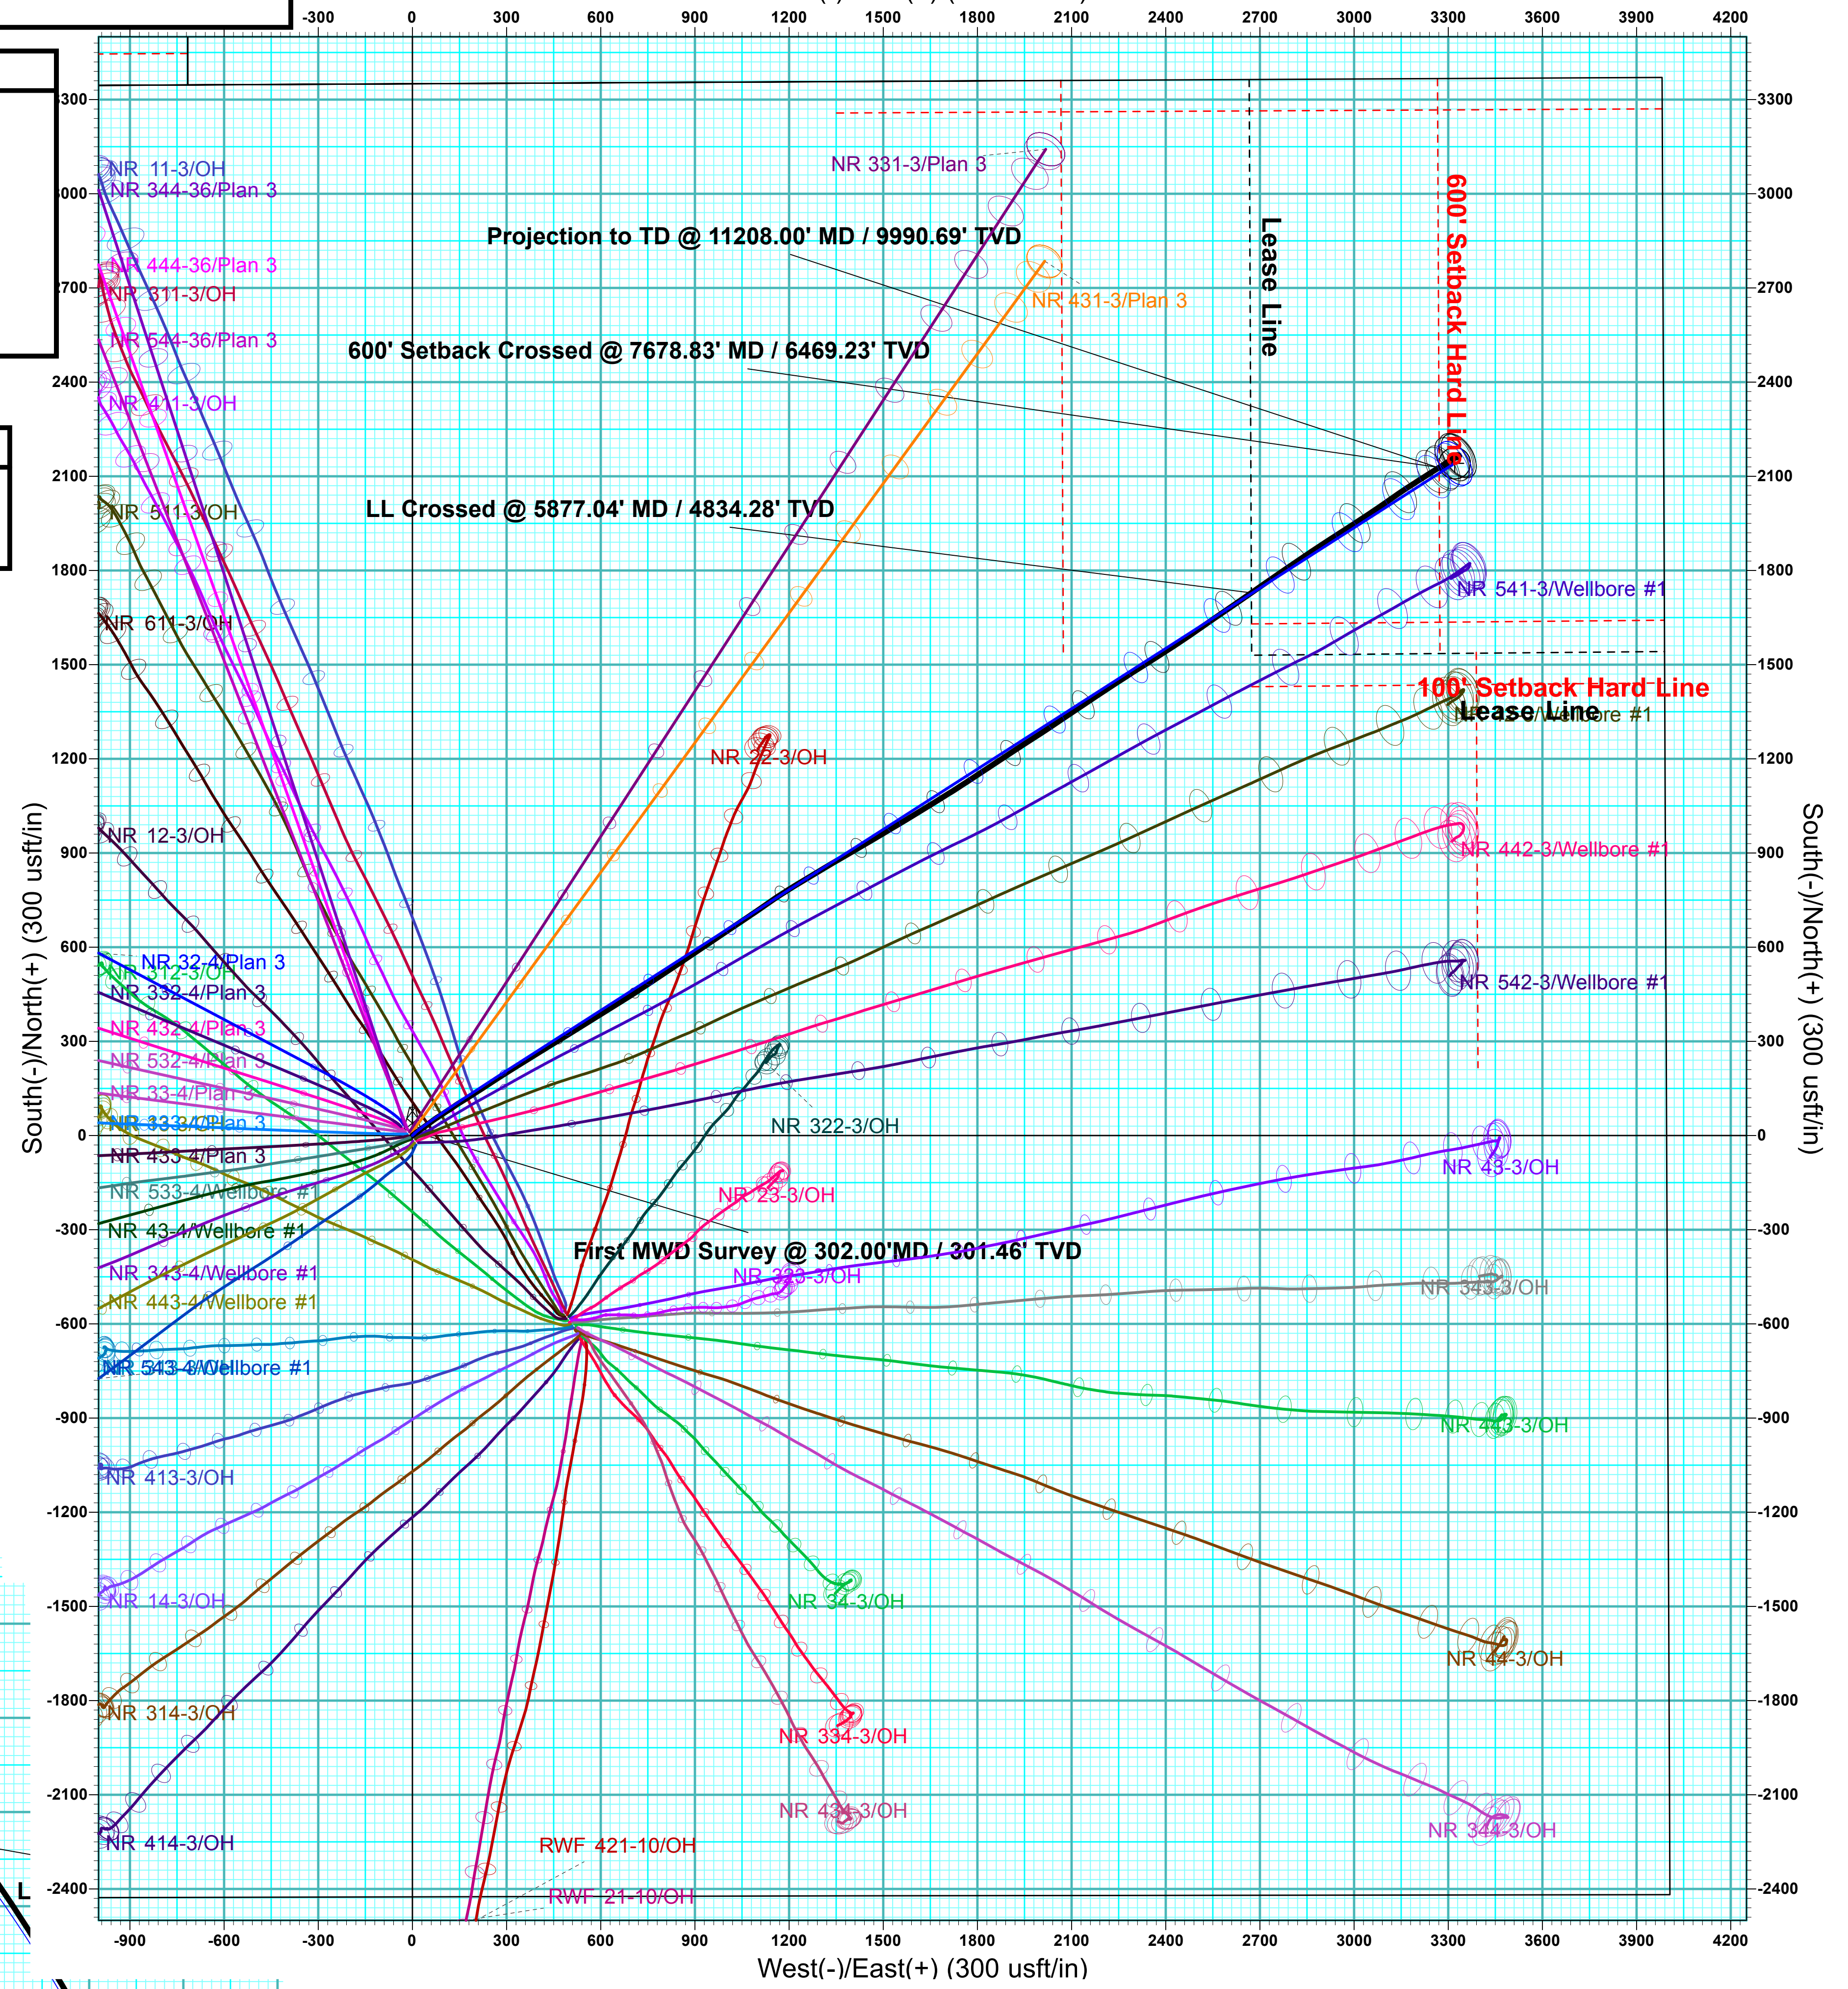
-300 0 300 600 900 1200 1500 1800 2100 2400 2700 3000 3300 3600 3900 4200

3300 3000 2700 2400 2100 1800 1500 1200 900 600 300 0 -300 -600 -900 -1200 -1500 -1800 -2100 -2400

NR 11-3/OH
NR 344-36/Plan 3
NR 331-3/Plan 3
Projection to TD @ 11208.00' MD / 9990.69' TVD
NR 444-36/Plan 3
NR 311-3/OH
NR 431-3/Plan 3
Lease Line
600' Setback Hard Line
NR 544-36/Plan 3
600' Setback Crossed @ 7678.83' MD / 6469.23' TVD
NR 411-3/OH
NR 511-3/OH
LL Crossed @ 5877.04' MD / 4834.28' TVD
NR 541-3/Wellbore #1
NR 611-3/OH
100' Setback Hard Line
Lease Line
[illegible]-3/Wellbore #1
NR 22-3/OH
NR 12-3/OH
NR 442-3/Wellbore #1
NR 32-4/Plan 3
NR 312-3/OH
NR 332-4/Plan 3
NR 542-3/Wellbore #1
NR 432-4/Plan 3
NR 532-4/Plan 3
NR 33-4/Plan 3
NR 333-4/Plan 3
NR 322-3/OH
NR 433-4/Plan 3
NR 43-3/OH
NR 533-4/Wellbore #1
NR 23-3/OH
NR 43-4/Wellbore #1
First MWD Survey @ 302.00'MD / 301.46' TVD
NR 343-4/Wellbore #1
NR 323-3/OH
NR 343-3/OH
NR 443-4/Wellbore #1
NR 543-4/Wellbore #1
NR 443-3/OH
NR 413-3/OH
NR 14-3/OH
NR 34-3/OH
NR 44-3/OH
NR 314-3/OH
NR 334-3/OH
NR 434-3/OH
NR 344-3/OH
NR 414-3/OH
RWF 421-10/OH
RWF 21-10/OH

South(-)/North(+) (300 usft/in)
South(-)/North(+) (300 usft/in)

-900 -600 -300 0 300 600 900 1200 1500 1800 2100 2400 2700 3000 3300 3600 3900 4200
West(-)/East(+) (300 usft/in)